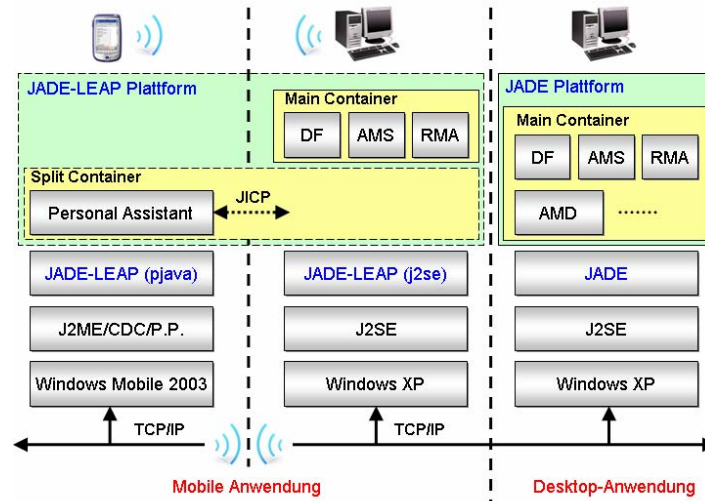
JADE-LEAP Plattform

Main Container

DF

AMS

RMA

Split Container

Personal Assistant

JICP

JADE Plattform

Main Container

DF

AMS

RMA

AMD

.......

JADE-LEAP (pjava)

JADE-LEAP (j2se)

JADE

J2ME/CDC/P.P.

J2SE

J2SE

Windows Mobile 2003

Windows XP

Windows XP

TCP/IP

TCP/IP

Mobile Anwendung

Desktop-Anwendung